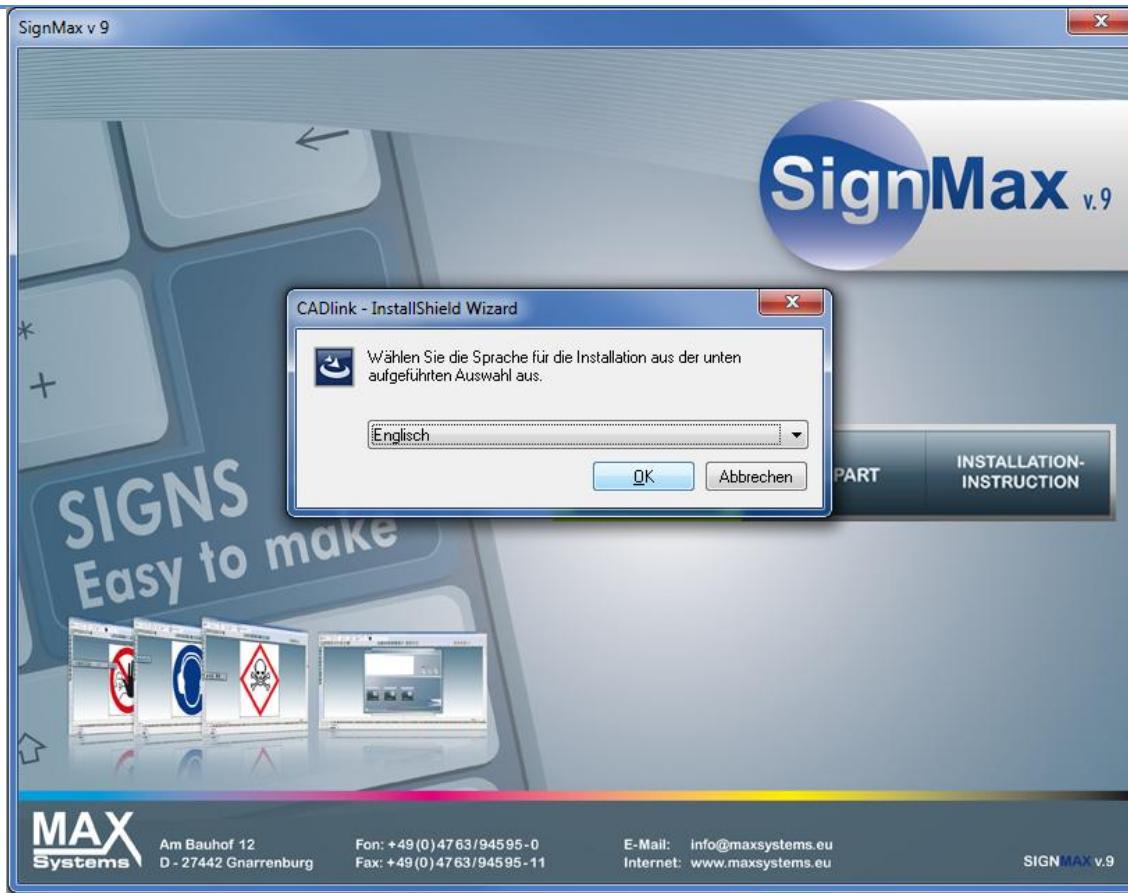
SignMax v 9

x

SignMax v.9

CADlink - InstallShield Wizard

x

Wählen Sie die Sprache für die Installation aus der unten aufgeführten Auswahl aus.

Englisch

OK

Abbrechen

PART

INSTALLATION-INSTRUCTION

SIGNS Easy to make

MAX Systems

Am Bauhof 12
D - 27442 Gnarrenburg

Fon: +49(0)4763/94595-0
Fax: +49(0)4763/94595-11

E-Mail: info@maxsystems.eu
Internet: www.maxsystems.eu

SIGNMAX v.9